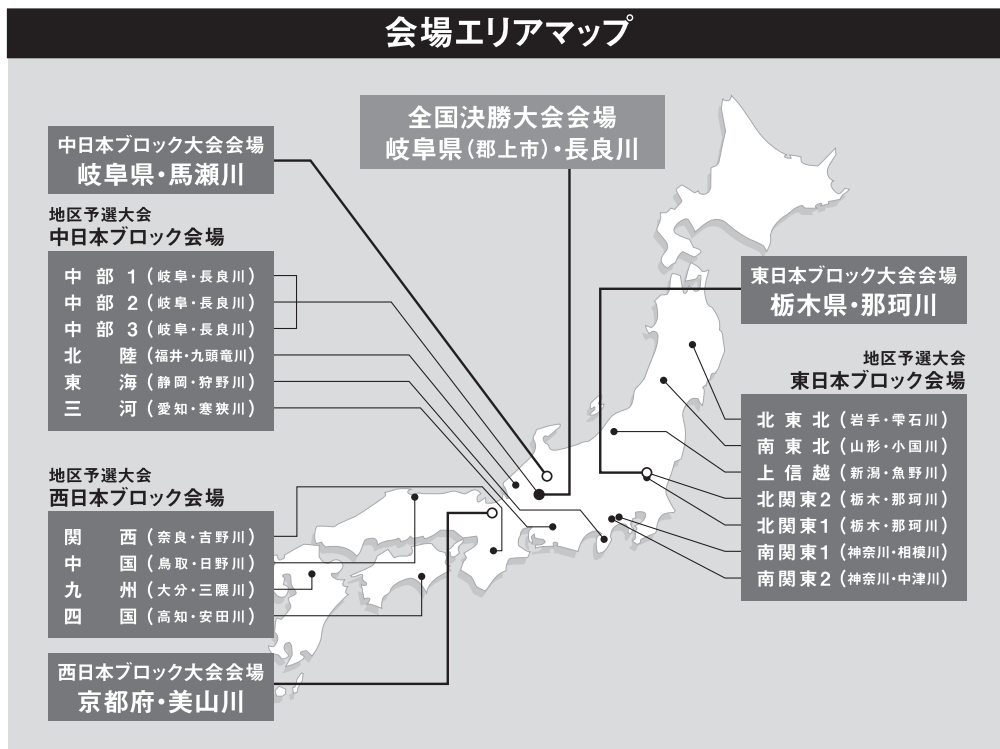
会場エリアマップ

中日本ブロック大会会場
岐阜県・馬瀬川

全国決勝大会会場
岐阜県（郡上市）・長良川

地区予選大会
中日本ブロック会場

中部1（岐阜・長良川）
中部2（岐阜・長良川）
中部3（岐阜・長良川）
北陸（福井・九頭竜川）
東海（静岡・狩野川）
三河（愛知・寒狭川）

東日本ブロック大会会場
栃木県・那珂川

地区予選大会
東日本ブロック会場

北東北（岩手・雫石川）
南東北（山形・小国川）
上信越（新潟・魚野川）
北関東2（栃木・那珂川）
北関東1（栃木・那珂川）
南関東1（神奈川・相模川）
南関東2（神奈川・中津川）

地区予選大会
西日本ブロック会場

関西（奈良・吉野川）
中国（鳥取・日野川）
九州（大分・三隈川）
四国（高知・安田川）

西日本ブロック大会会場
京都府・美山川